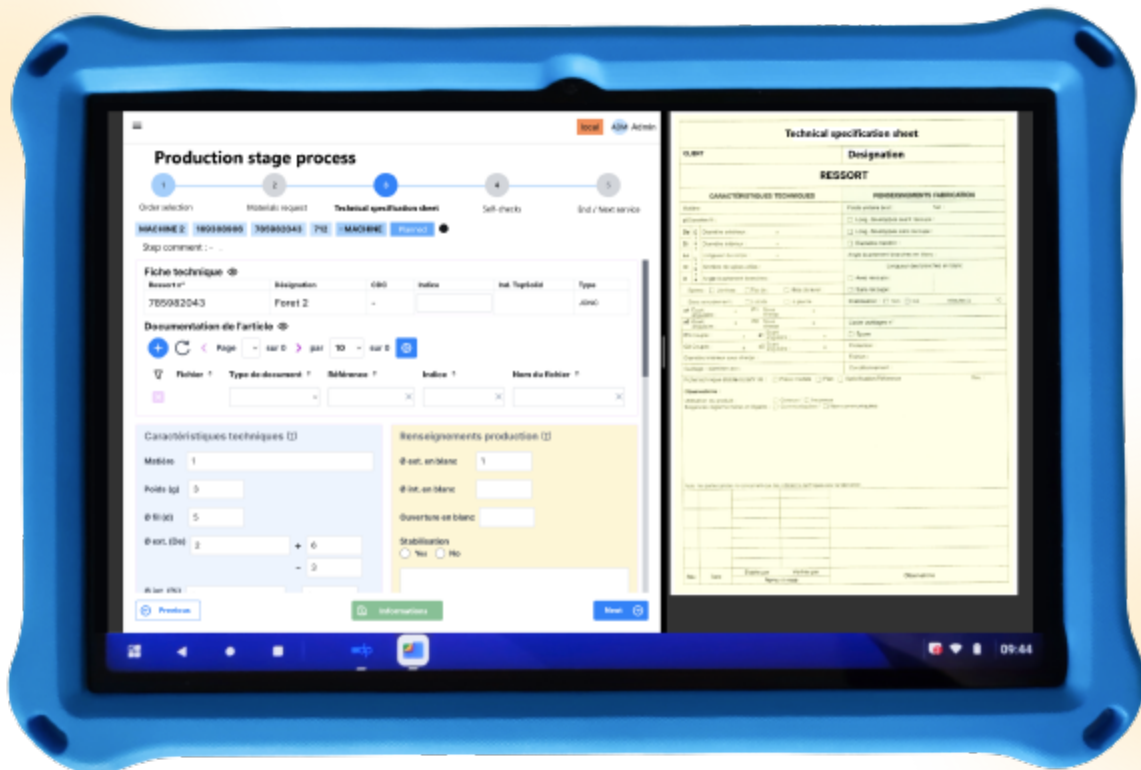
≡ local ADM Admin

Production stage process

1 Order selection
2 Materials request
3 Technical specification sheet
4 Self-checks
5 End / Next service

MACHINE 2 | 189580595 | 785982043 | 712 | - MACHINE | Planned

Step comment : - .

Fiche technique

| Ressort n° | Désignation | CBO | Indice | Ind. TopSolid | Type |
|---|---|---|---|---|---|
| 785982043 | Foret 2 | - | | | Jilmé |

Documentation de l'article

Page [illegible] sur 0 par 10 sur 0

| Fichier | Type de document | Référence | Indice | Nom du fichier |
|---|---|---|---|---|

Caractéristiques techniques

Matière 1
Poids (g) 3
Ø fil (d) 5
Ø ext. (De) 2 + 6 - 3
Ø int. (Di) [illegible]

Renseignements production

Ø ext. en blanc 1
Ø int. en blanc
Ouverture en blanc
Stabilisation
Yes No

Previous
Informations
Next

09:44

Technical specification sheet

CLIENT
Designation
RESSORT
CARACTÉRISTIQUES TECHNIQUES
RENSEIGNEMENTS FABRICATION
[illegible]